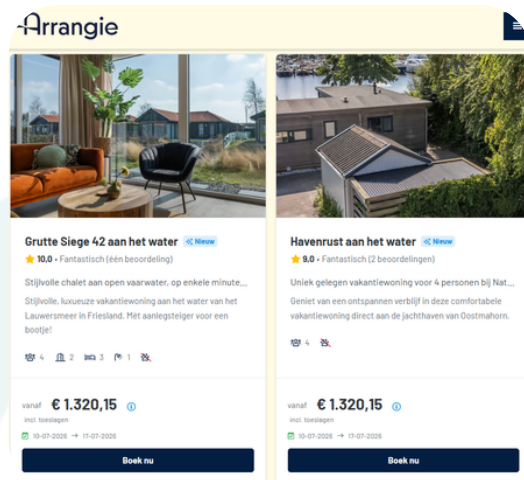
Arrangie

Grutte Siege 42 aan het water Nieuw

10.0 • Fantastisch (één beoordeling)

Stijlvolle chalet aan open vaarwater, op enkele minute...

Stijlvolle, luxueuze vakantiewoning aan het water van het Lauwersmeer in Friesland. Mét aanlegsteiger voor een bootje!

4 2 3 1

vanaf € 1.320,15
incl. toeslagen
10-07-2026 → 17-07-2026

Boek nu

Havenrust aan het water Nieuw

9.0 • Fantastisch (2 beoordelingen)

Uniek gelegen vakantiewoning voor 4 personen bij Nat...

Geniet van een ontspannen verblijf in deze comfortabele vakantiewoning direct aan de jachthaven van Oostmahorn.

4

vanaf € 1.320,15
incl. toeslagen
10-07-2026 → 17-07-2026

Boek nu